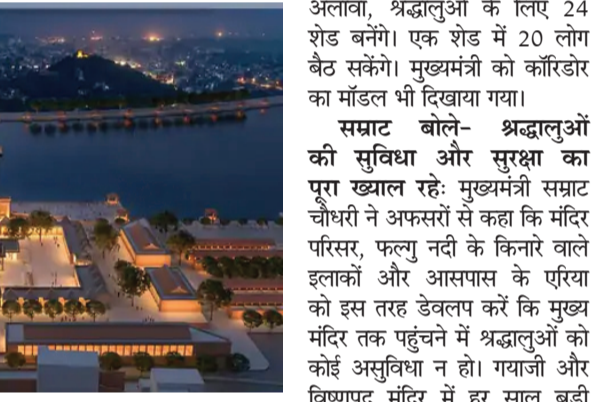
अलावा, श्रद्धालुओं के लिए 24 शेड बनेंगे। एक शेड में 20 लोग बैठ सकेंगे। मुख्यमंत्री को कॉरिडोर का मॉडल भी दिखाया गया।

सम्राट बोले- श्रद्धालुओं की सुविधा और सुरक्षा का पूरा ख्याल रहेः मुख्यमंत्री सम्राट चौधरी ने अफसरों से कहा कि मंदिर परिसर, फल्गु नदी के किनारे वाले इलाकों और आसपास के एरिया को इस तरह डेवलप करें कि मुख्य मंदिर तक पहुंचने में श्रद्धालुओं को कोई असुविधा न हो। गयाजी और विष्णुपद मंदिर में हर साल बड़ी